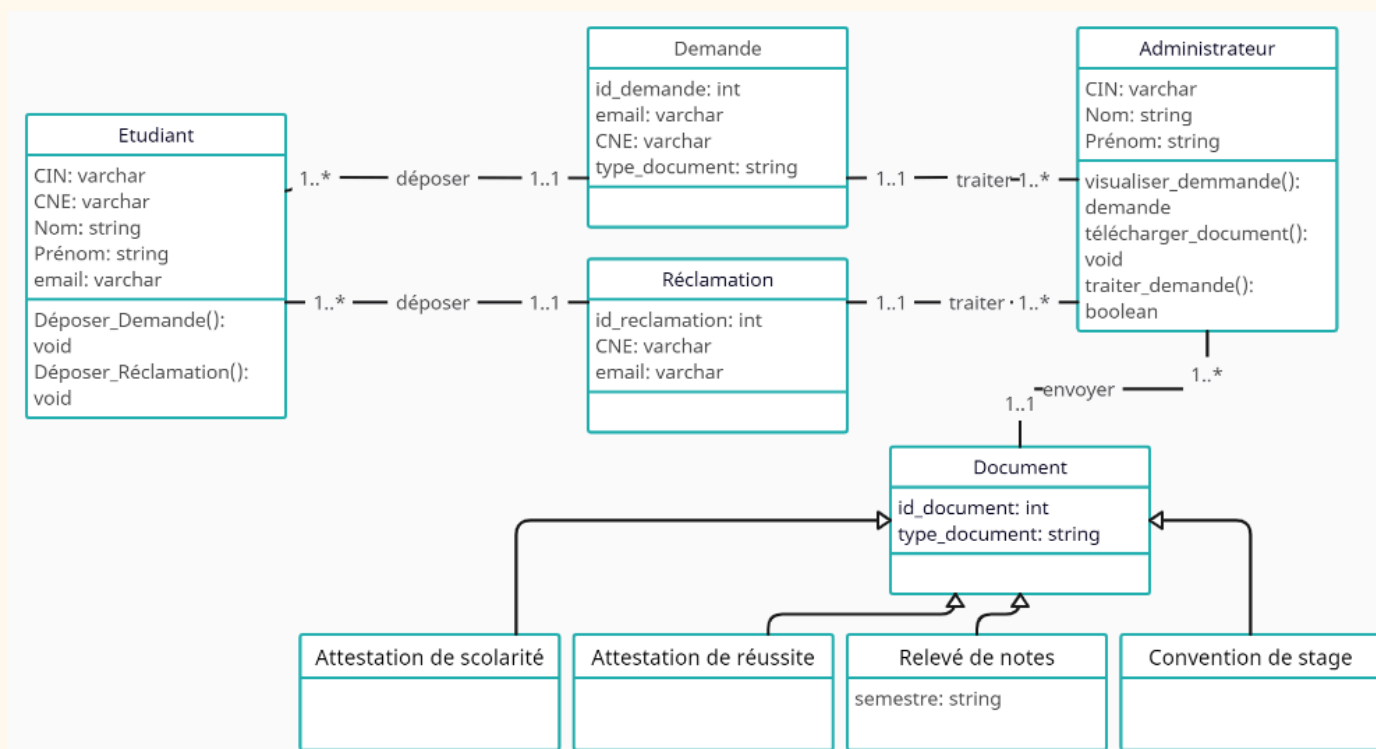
Etudiant

CIN: varchar
CNE: varchar
Nom: string
Prénom: string
email: varchar

Déposer_Demande(): void
Déposer_Réclamation(): void

1..* déposer 1..1

1..* déposer 1..1

Demande

id_demande: int
email: varchar
CNE: varchar
type_document: string

Réclamation

id_reclamation: int
CNE: varchar
email: varchar

1..1 traiter 1..*

1..1 traiter 1..*

Administrateur

CIN: varchar
Nom: string
Prénom: string

visualiser_demmande(): demande
télécharger_document(): void
traiter_demande(): boolean

1..1 envoyer 1..*

Document

id_document: int
type_document: string

Attestation de scolarité

Attestation de réussite

Relevé de notes

semestre: string

Convention de stage